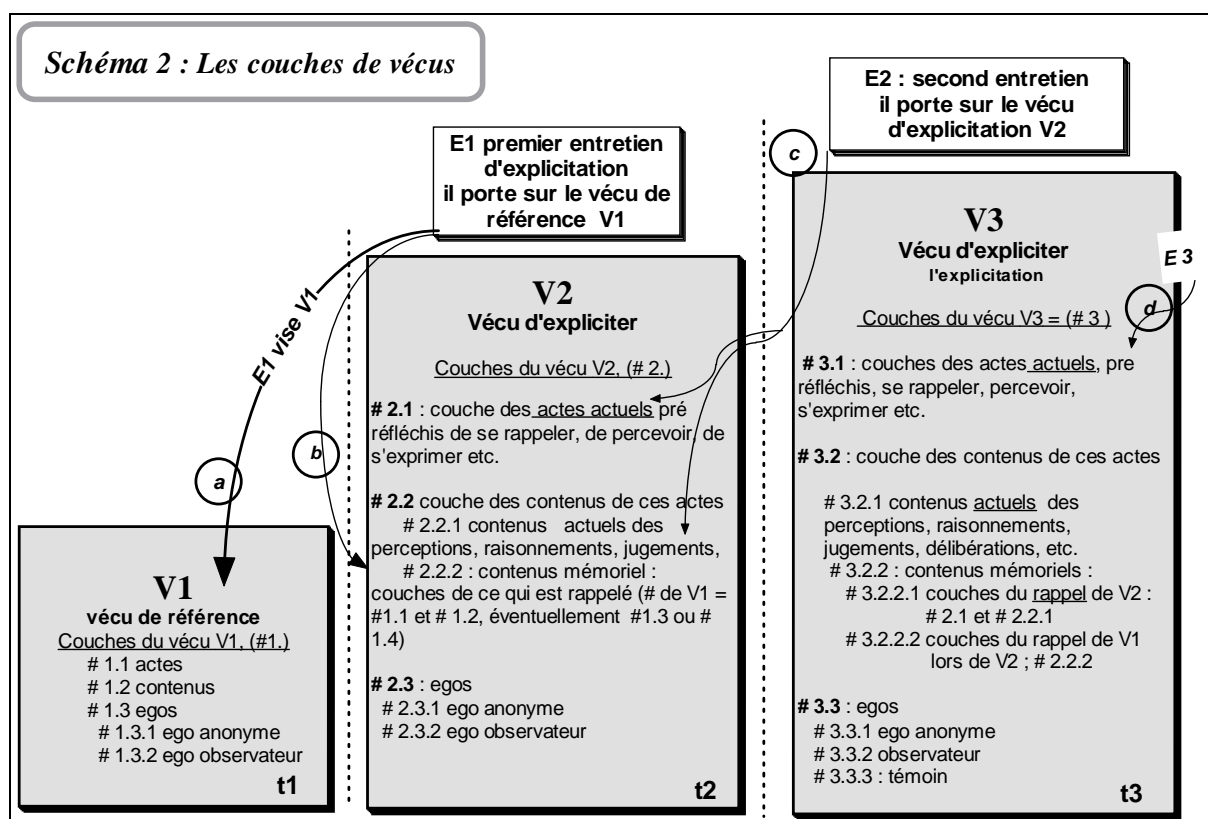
Schéma 2 : Les couches de vécus

E1 premier entretien d'explicitation il porte sur le vécu de référence V1

E2 : second entretien il porte sur le vécu d'explicitation V2

c

E1 vise V1

a

b

V1
vécu de référence
Couches du vécu V1, (#1.)
# 1.1 actes
# 1.2 contenus
# 1.3 egos
# 1.3.1 ego anonyme
# 1.3.2 ego observateur
t1

V2
Vécu d'expliciter
Couches du vécu V2, (# 2.)

# 2.1 : couche des actes actuels pré réfléchis de se rappeler, de percevoir, de s'exprimer etc.

# 2.2 couche des contenus de ces actes
# 2.2.1 contenus actuels des perceptions, raisonnements, jugements,
# 2.2.2 : contenus mémoriel : couches de ce qui est rappelé (# de V1 = #1.1 et # 1.2, éventuellement #1.3 ou # 1.4)

# 2.3 : egos
# 2.3.1 ego anonyme
# 2.3.2 ego observateur
t2

V3
Vécu d'expliciter l'explicitation

E 3

d

Couches du vécu V3 = (# 3 )

# 3.1 : couches des actes actuels, pre réfléchis, se rappeler, percevoir, s'exprimer etc.

# 3.2 : couche des contenus de ces actes

# 3.2.1 contenus actuels des perceptions, raisonnements, jugements, délibérations, etc.
# 3.2.2 : contenus mémoriels :
# 3.2.2.1 couches du rappel de V2 : # 2.1 et # 2.2.1
# 3.2.2.2 couches du rappel de V1 lors de V2 ; # 2.2.2

# 3.3 : egos
# 3.3.1 ego anonyme
# 3.3.2 observateur
# 3.3.3 : témoin
t3